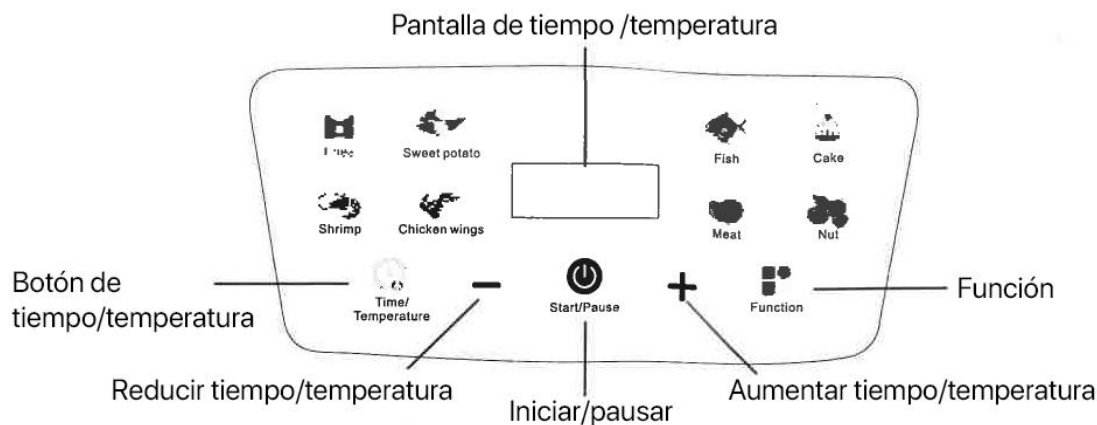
Pantalla de tiempo /temperatura

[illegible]

Sweet potato

Fish

Cake

Shrimp

Chicken wings

Meat

Nut

Botón de tiempo/temperatura

Time/ Temperature

−

Start/Pause

+

Function

Función

Reducir tiempo/temperatura

Iniciar/pausar

Aumentar tiempo/temperatura